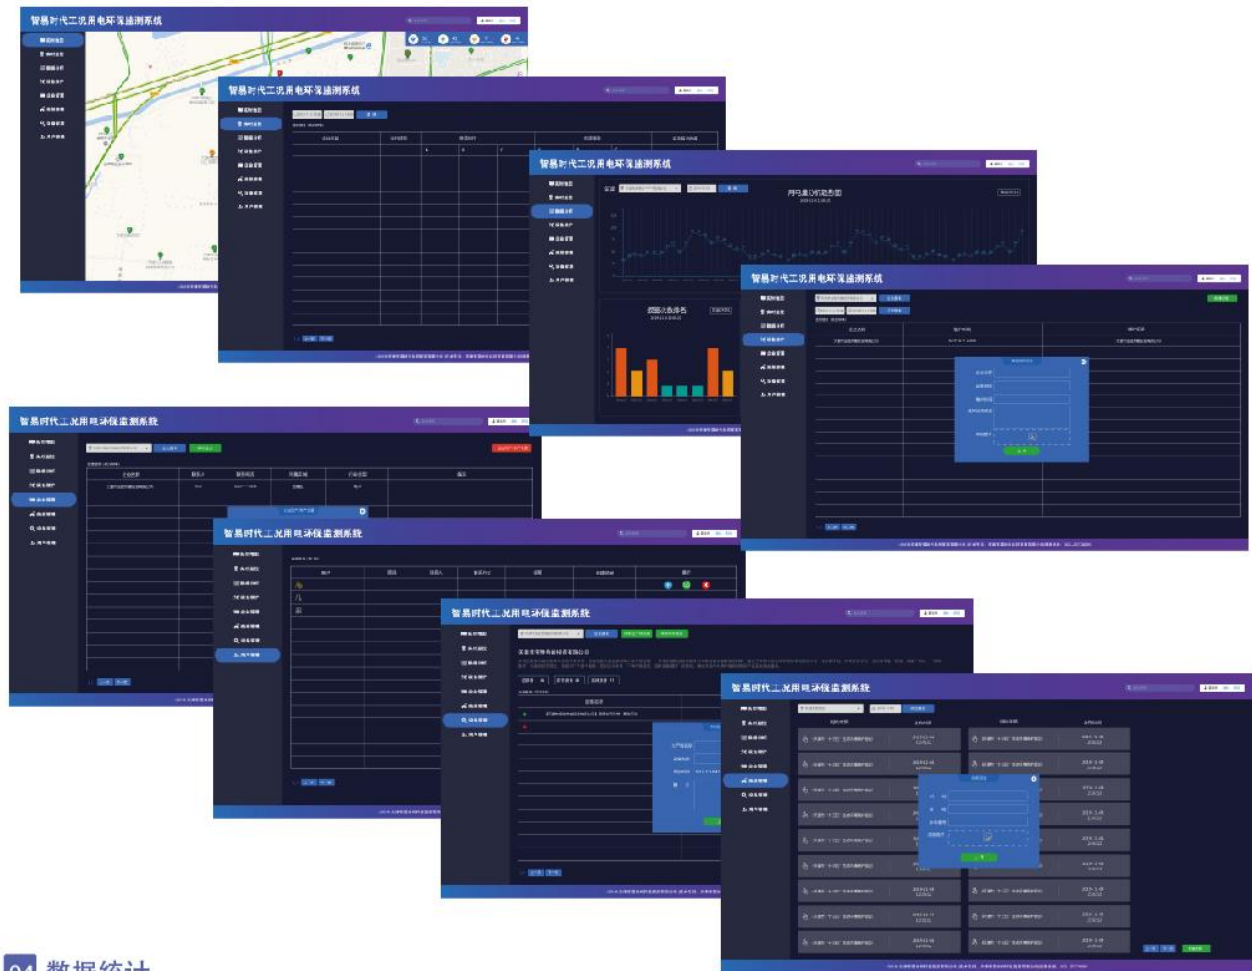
智慧时代工况用电环保监测系统

智慧时代工况用电环保监测系统

智慧时代工况用电环保监测系统

月用电量Q动态图

超限次数排名

智慧时代工况用电环保监测系统

智慧时代工况用电环保监测系统

智慧时代工况用电环保监测系统

智慧时代工况用电环保监测系统

智慧时代工况用电环保监测系统

04 数据统计